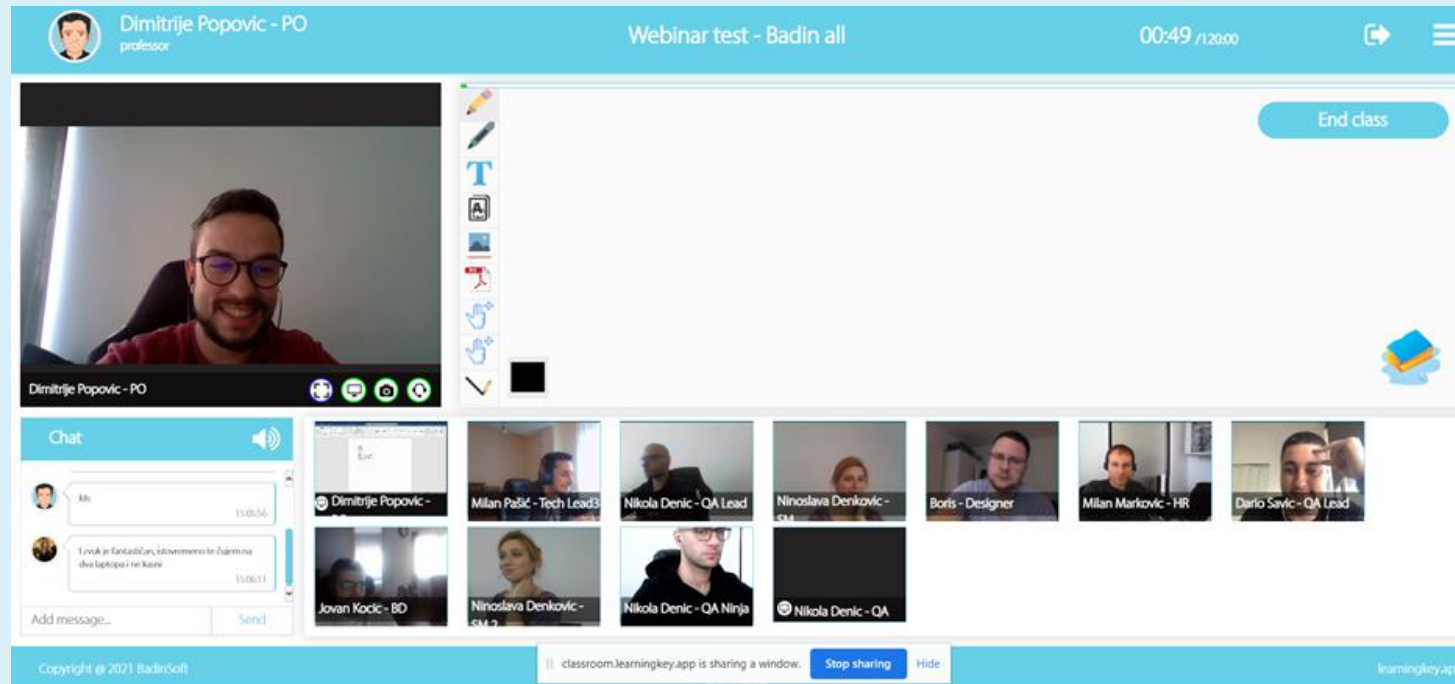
Dimitrije Popovic - PO
professor

Webinar test - Badin all

00:49 /120:00

End class

Dimitrije Popovic - PO

Chat

Kk
15:05:56

Levak je fantastičan, istovremeno te čujem na dva laptopa i ne kasni
15:06:11

Add message...

Send

Dimitrije Popovic -

Milan Pašić - Tech Lead3

Nikola Denic - QA Lead

Ninoslava Denkovic - SM

Boris - Designer

Milan Markovic - HR

Dario Savic - QA Lead

Jovan Kocic - BD

Ninoslava Denkovic - SM 2

Nikola Denic - QA Ninja

Nikola Denic - QA

Copyright @ 2021 BadinSoft

classroom.learningkey.app is sharing a window.

Stop sharing

Hide

learningkey.ap